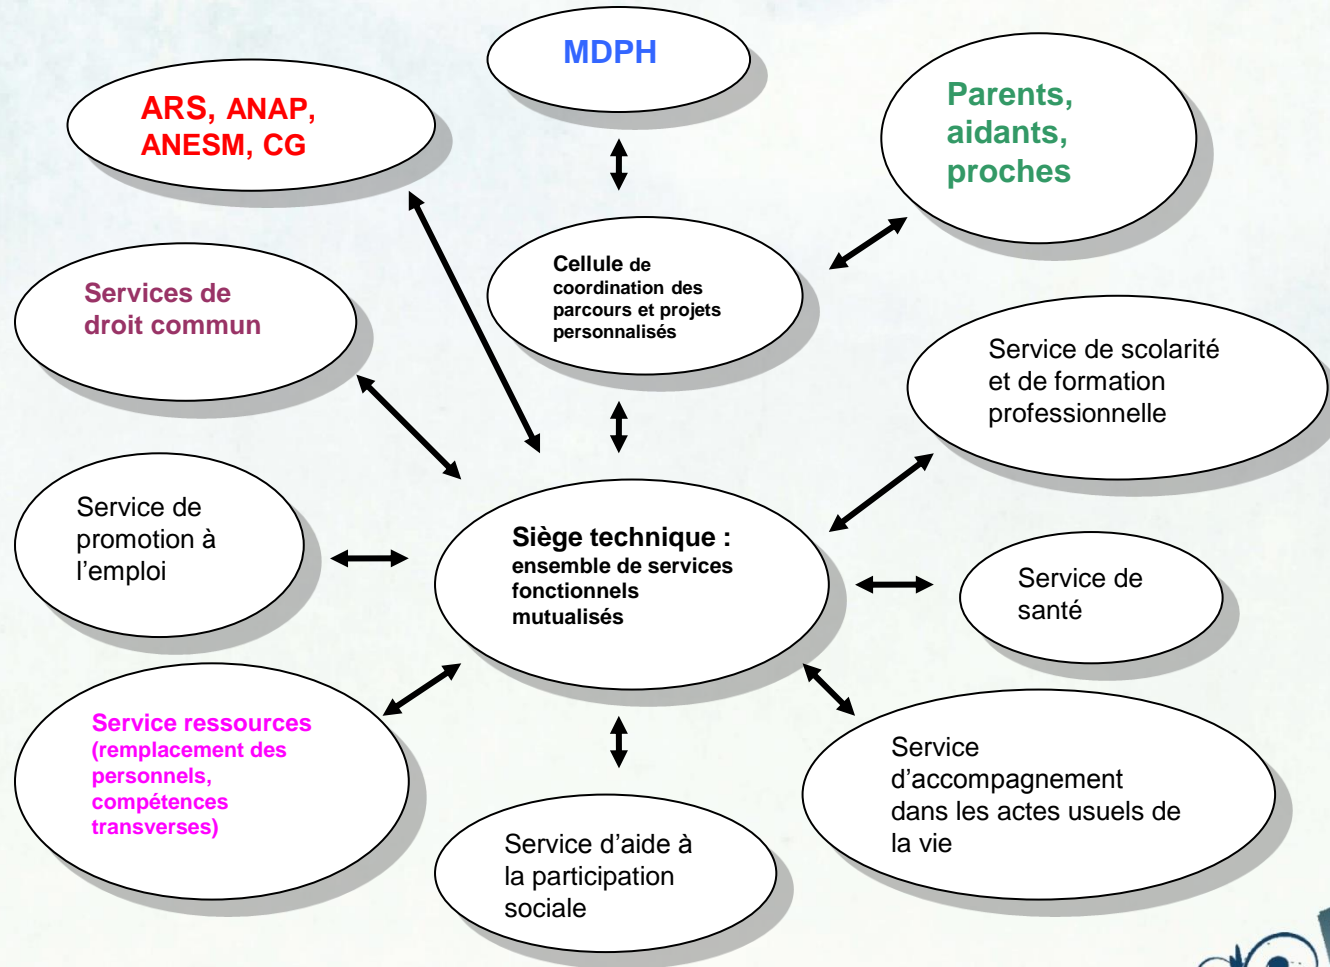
MDPH

ARS, ANAP, ANESM, CG

Parents, aidants, proches

Cellule de coordination des parcours et projets personnalisés

Services de droit commun

Service de scolarité et de formation professionnelle

Service de promotion à l'emploi

Siège technique : ensemble de services fonctionnels mutualisés

Service de santé

Service ressources (remplacement des personnels, compétences transverses)

Service d'accompagnement dans les actes usuels de la vie

Service d'aide à la participation sociale